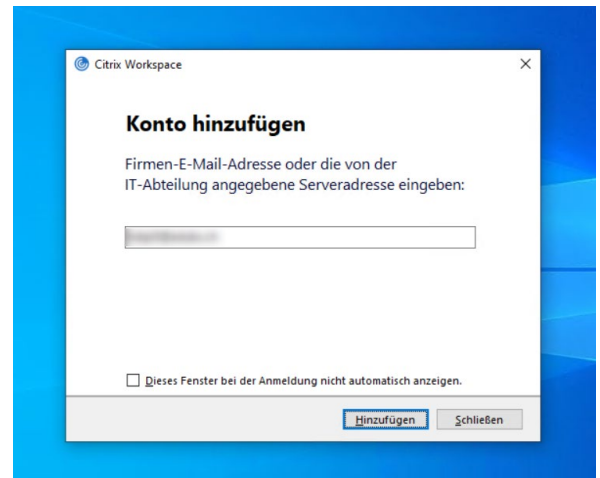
Citrix Workspace

×

Konto hinzufügen

Firmen-E-Mail-Adresse oder die von der IT-Abteilung angegebene Serveradresse eingeben:

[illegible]

Dieses Fenster bei der Anmeldung nicht automatisch anzeigen.

Hinzufügen

Schließen